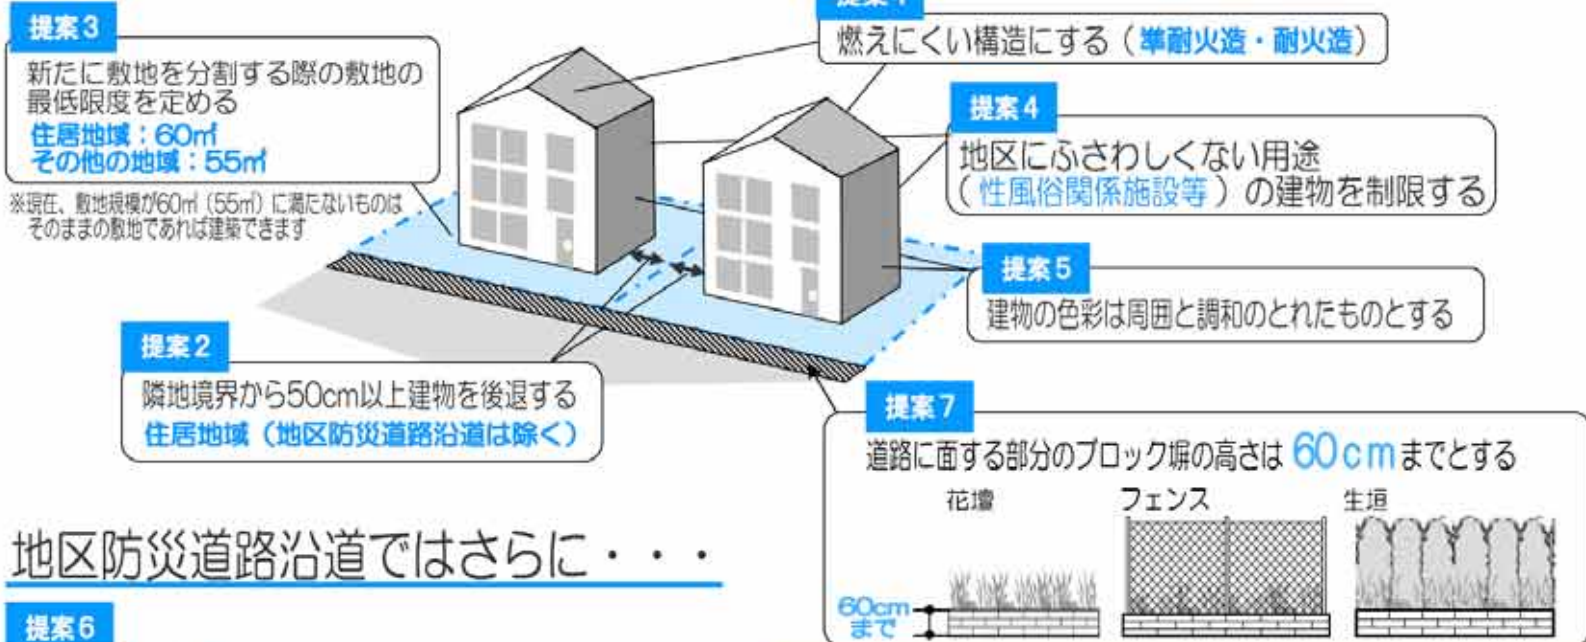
提案3
新たに敷地を分割する際の敷地の最低限度を定める
住居地域：60㎡
その他の地域：55㎡

※現在、敷地規模が60㎡（55㎡）に満たないものはそのままの敷地であれば建築できます

提案1
燃えにくい構造にする（準耐火造・耐火造）

提案4
地区にふさわしくない用途（性風俗関係施設等）の建物を制限する

提案5
建物の色彩は周囲と調和のとれたものとする

提案2
隣地境界から50cm以上建物を後退する
住居地域（地区防災道路沿道は除く）

提案7
道路に面する部分のブロック塀の高さは 60cm までとする
花壇
フェンス
生垣
60cmまで

地区防災道路沿道ではさらに・・・

提案6